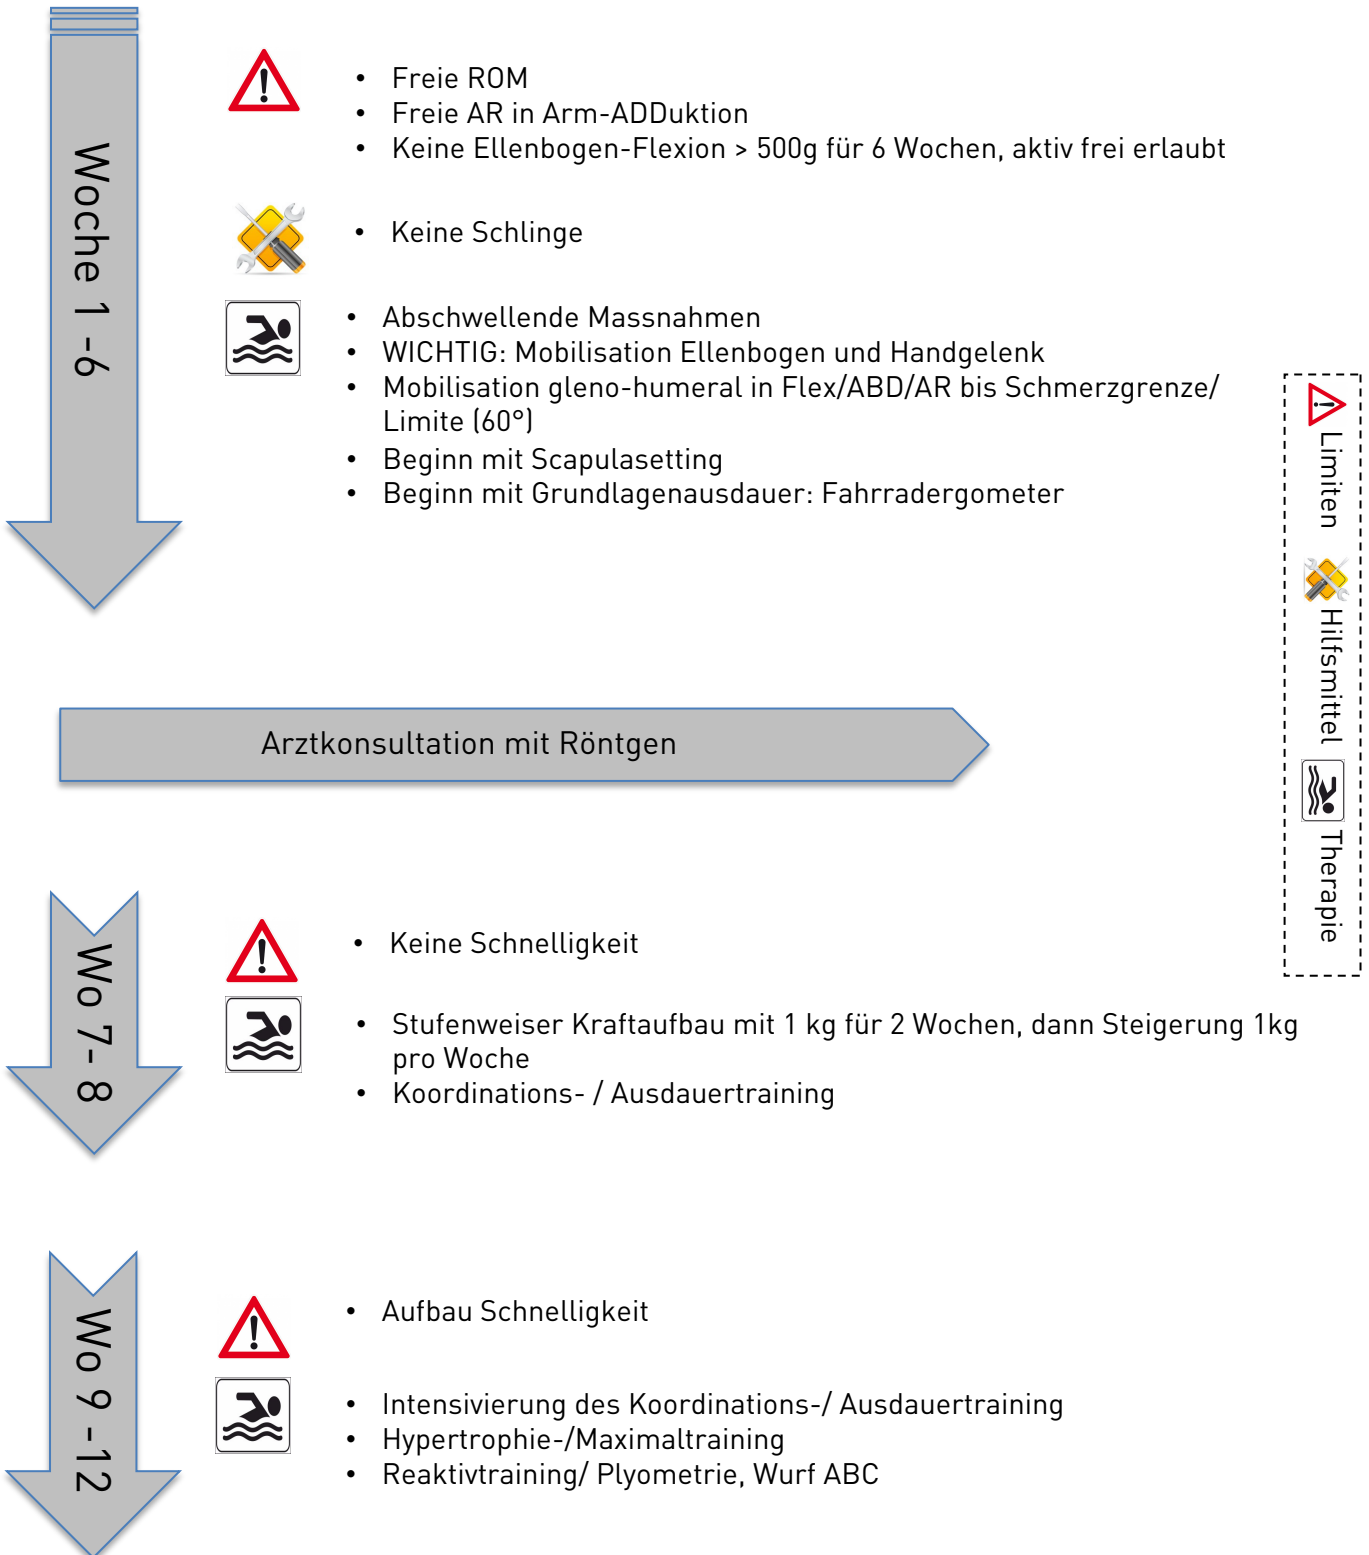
Woche 1 -6

- Freie ROM
- Freie AR in Arm-ADDuktion
- Keine Ellenbogen-Flexion > 500g für 6 Wochen, aktiv frei erlaubt

- Keine Schlinge

- Abschwellende Massnahmen
- WICHTIG: Mobilisation Ellenbogen und Handgelenk
- Mobilisation gleno-humeral in Flex/ABD/AR bis Schmerzgrenze/ Limite (60°)
- Beginn mit Scapulasetting
- Beginn mit Grundlagenausdauer: Fahrradergometer

Limiten
Hilfsmittel
Therapie

Arztkonsultation mit Röntgen

Wo 7- 8

- Keine Schnelligkeit

- Stufenweiser Kraftaufbau mit 1 kg für 2 Wochen, dann Steigerung 1kg pro Woche
- Koordinations- / Ausdauertraining

Wo 9 -12

- Aufbau Schnelligkeit

- Intensivierung des Koordinations-/ Ausdauertraining
- Hypertrophie-/Maximaltraining
- Reaktivtraining/ Plyometrie, Wurf ABC